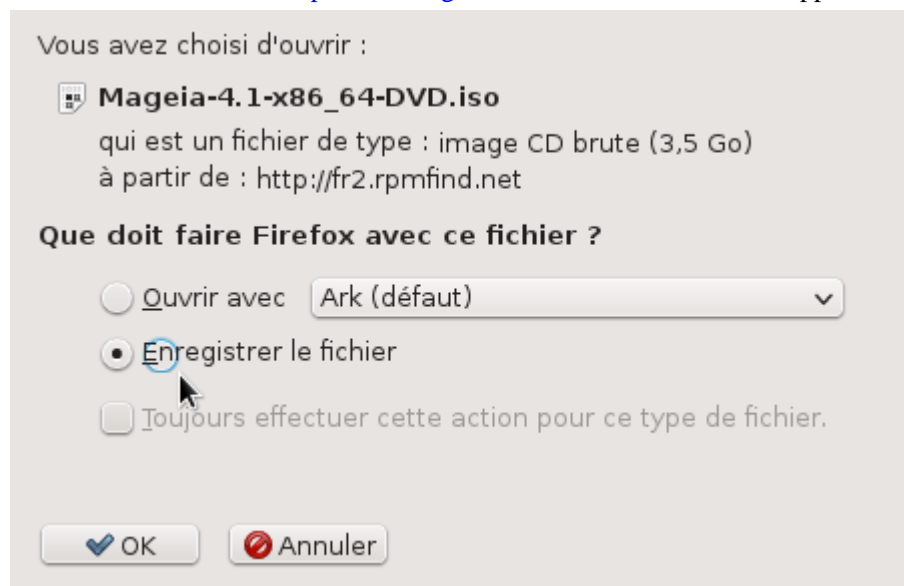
Vous avez choisi d'ouvrir :

Mageia-4.1-x86_64-DVD.iso

qui est un fichier de type : image CD brute (3,5 Go)
à partir de : http://fr2.rpmfind.net

Que doit faire Firefox avec ce fichier ?

Ouvrir avec Ark (défaut)

Enregistrer le fichier

Toujours effectuer cette action pour ce type de fichier.

OK

Annuler